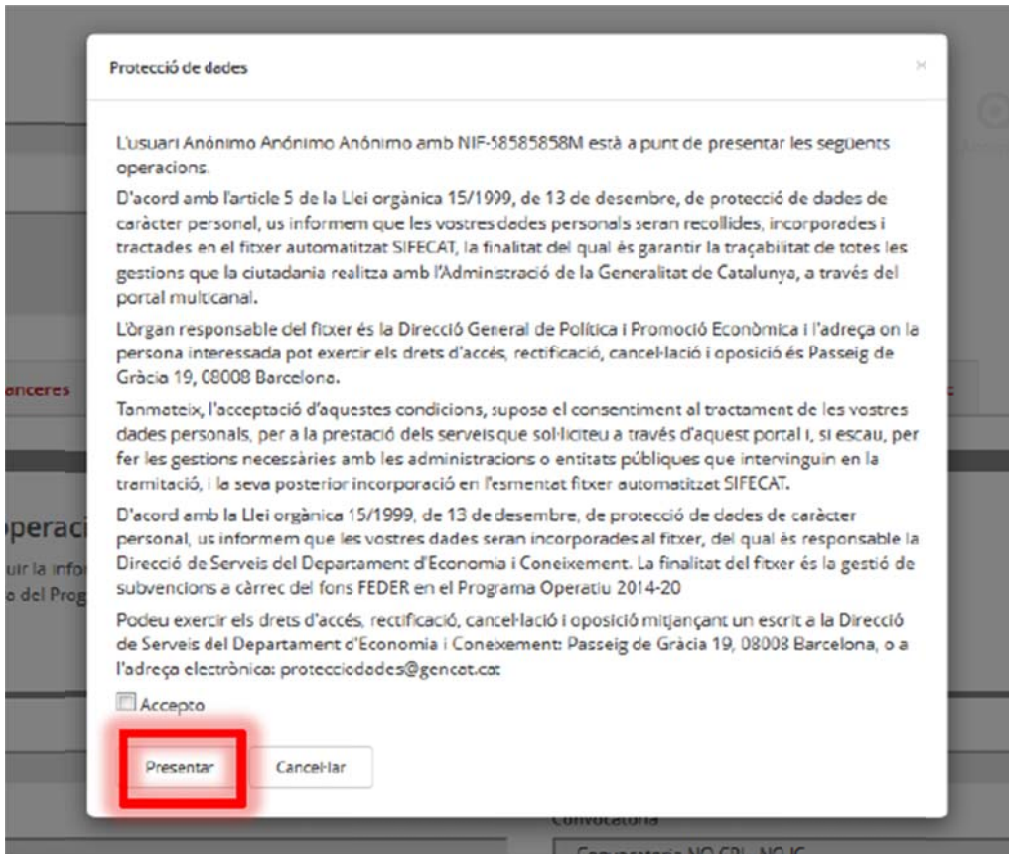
Protecció de dades

×

L'usuari Anónimo Anónimo Anónimo amb NIF-58585858M està a punt de presentar les següents operacions.

D'acord amb l'article 5 de la Llei orgànica 15/1999, de 13 de desembre, de protecció de dades de caràcter personal, us informem que les vostres dades personals seran recollides, incorporades i tractades en el fitxer automatitzat SIFECAT, la finalitat del qual és garantir la traçabilitat de totes les gestions que la ciutadania realitza amb l'Adminstració de la Generalitat de Catalunya, a través del portal multicanal.

L'òrgan responsable del fitxer és la Direcció General de Política i Promoció Econòmica i l'adreça on la persona interessada pot exercir els drets d'accés, rectificació, cancel·lació i oposició és Passeig de Gràcia 19, 08008 Barcelona.

Tanmateix, l'acceptació d'aquestes condicions, suposa el consentiment al tractament de les vostres dades personals, per a la prestació dels serveis que sol·liciteu a través d'aquest portal i, si escau, per fer les gestions necessàries amb les administracions o entitats públiques que intervinguin en la tramitació, i la seva posterior incorporació en l'esmentat fitxer automatitzat SIFECAT.

D'acord amb la Llei orgànica 15/1999, de 13 de desembre, de protecció de dades de caràcter personal, us informem que les vostres dades seran incorporades al fitxer, del qual és responsable la Direcció de Serveis del Departament d'Economia i Coneixement. La finalitat del fitxer és la gestió de subvencions a càrrec del fons FEDER en el Programa Operatiu 2014-20

Podeu exercir els drets d'accés, rectificació, cancel·lació i oposició mitjançant un escrit a la Direcció de Serveis del Departament d'Economia i Coneixement: Passeig de Gràcia 19, 08008 Barcelona, o a l'adreça electrònica: protecciodades@gencat.cat

Accepto

Presentar

Cancel·lar

onceres

operaci

uir la info

o del Prog

Convocatòria

Convocatòria NO GPL NG IG